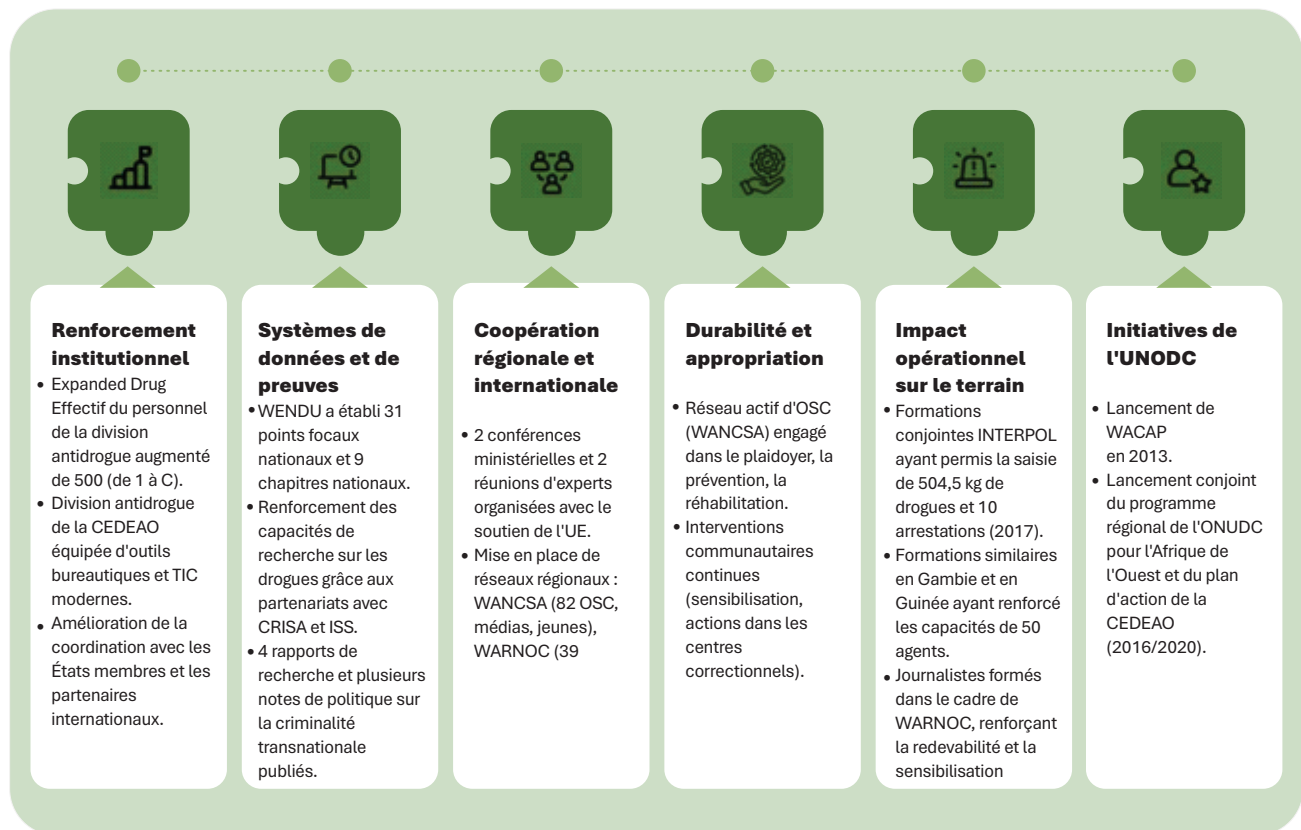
**Renforcement institutionnel**

- Expanded Drug Effectif du personnel de la division antidrogue augmenté de 500 (de 1 à C).
- Division antidrogue de la CEDEAO équipée d'outils bureautiques et TIC modernes.
- Amélioration de la coordination avec les États membres et les partenaires internationaux.

**Systèmes de données et de preuves**

- WENDU a établi 31 points focaux nationaux et 9 chapitres nationaux.
- Renforcement des capacités de recherche sur les drogues grâce aux partenariats avec CRISA et ISS.
- 4 rapports de recherche et plusieurs notes de politique sur la criminalité transnationale publiés.

**Coopération régionale et internationale**

- 2 conférences ministérielles et 2 réunions d'experts organisées avec le soutien de l'UE.
- Mise en place de réseaux régionaux : WANCSA (82 OSC, médias, jeunes), WARNOC (39

**Durabilité et appropriation**

- Réseau actif d'OSC (WANCSA) engagé dans le plaidoyer, la prévention, la réhabilitation.
- Interventions communautaires continues (sensibilisation, actions dans les centres correctionnels).

**Impact opérationnel sur le terrain**

- Formations conjointes INTERPOL ayant permis la saisie de 504,5 kg de drogues et 10 arrestations (2017).
- Formations similaires en Gambie et en Guinée ayant renforcé les capacités de 50 agents.
- Journalistes formés dans le cadre de WARNOC, renforçant la redevabilité et la sensibilisation

**Initiatives de l'UNODC**

- Lancement de WACAP en 2013.
- Lancement conjoint du programme régional de l'ONUDC pour l'Afrique de l'Ouest et du plan d'action de la CEDEAO (2016/2020).